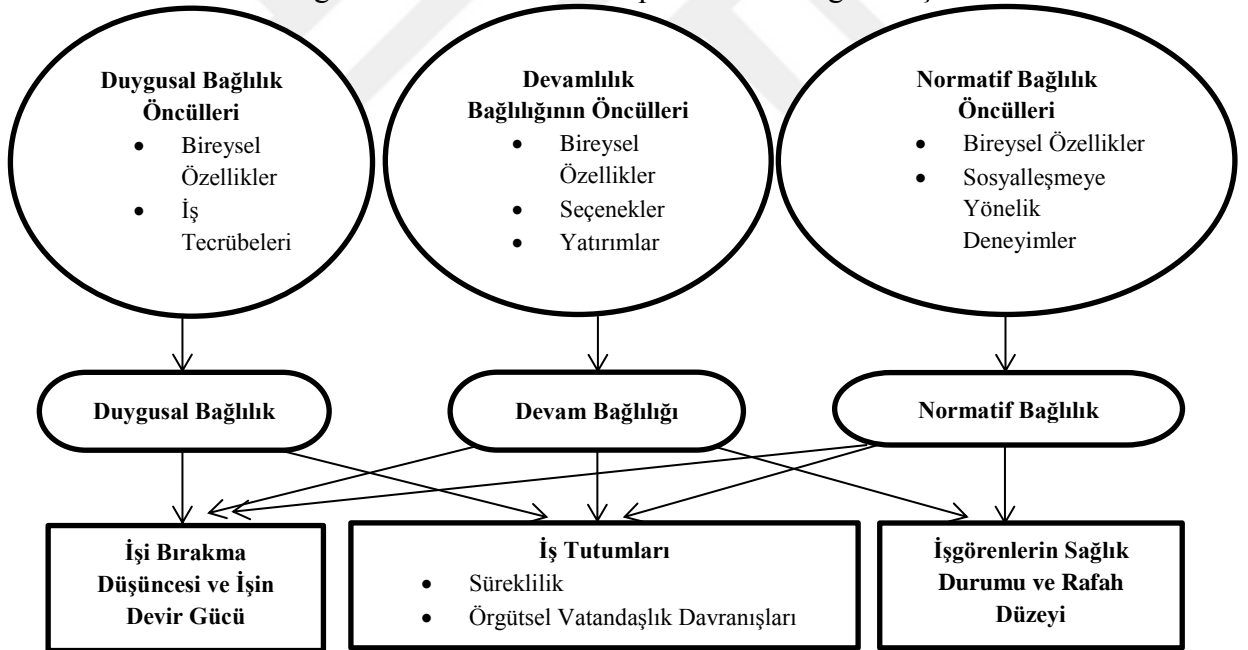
Duygusal Bağlılık Öncülleri
- Bireysel Özellikler
- İş Tecrübeleri

Devamlılık Bağlılığının Öncülleri
- Bireysel Özellikler
- Seçenekler
- Yatırımlar

Normatif Bağlılık Öncülleri
- Bireysel Özellikler
- Sosyalleşmeye Yönelik Deneyimler

Duygusal Bağlılık

Devam Bağlılığı

Normatif Bağlılık

İşi Bırakma Düşüncesi ve İşin Devir Gücü

İş Tutumları
- Süreklilik
- Örgütsel Vatandaşlık Davranışları

İşgörenlerin Sağlık Durumu ve Rafah Düzeyi